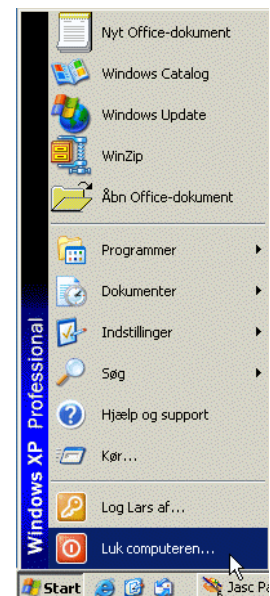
Nyt Office-dokument
Windows Catalog
Windows Update
WinZip
Åbn Office-dokument
Programmer
Dokumenter
Indstillinger
Søg
Hjælp og support
Kør...
Log Lars af...
Luk computeren...

Windows XP Professional

Start
Jasc Pa